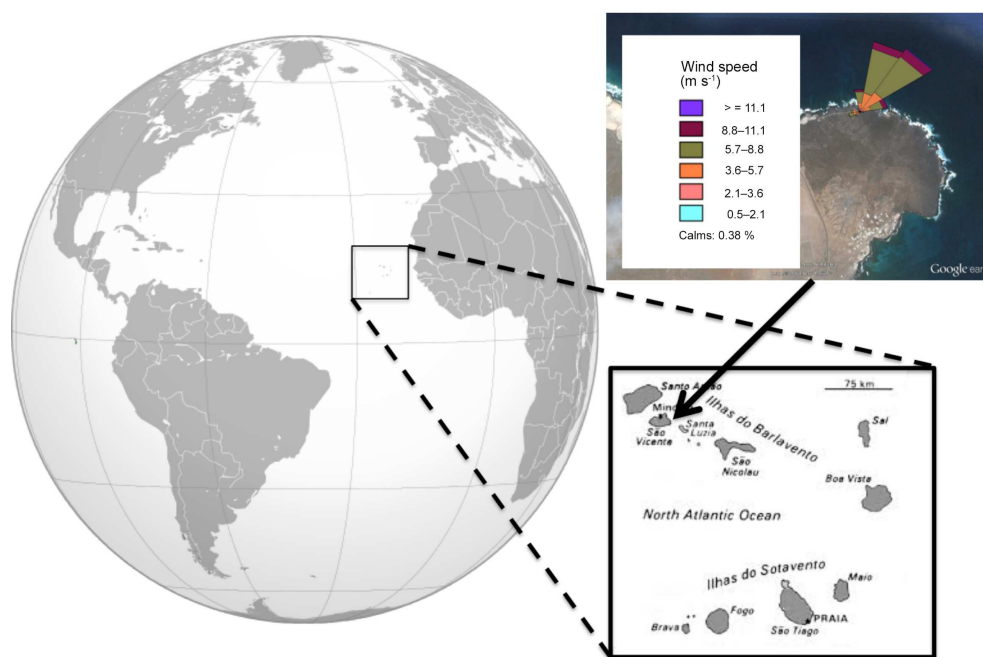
Wind speed
(m s$^{-1}$)

> = 11.1
8.8–11.1
5.7–8.8
3.6–5.7
2.1–3.6
0.5–2.1

Calms: 0.38 %

Google ear

Santo Antão
75 km
Mindelo
Ilhas do Barlavento
São Vicente
Santa Luzia
Sal
São Nicolau
Boa Vista
North Atlantic Ocean
Ilhas do Sotavento
Maio
Fogo
PRAIA
Brava
São Tiago